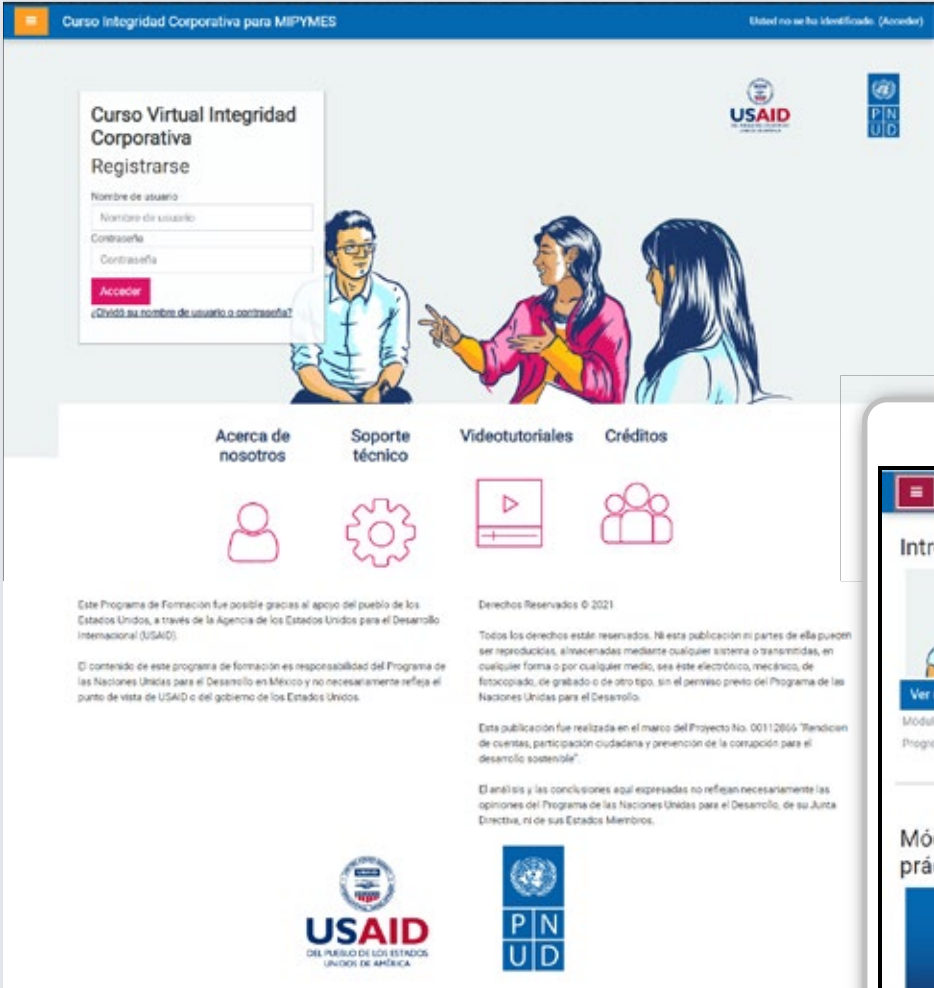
≡ Curso Integridad Corporativa para MIPYMES

Usted no se ha identificado. (Acceder)

USAID

PNUD

Curso Virtual Integridad Corporativa

Registrarse

Nombre de usuario

Nombre de usuario

Contraseña

Contraseña

Acceder

¿Olvidó su nombre de usuario o contraseña?

Acerca de nosotros

Soporte técnico

Videotutoriales

Créditos

Este Programa de Formación fue posible gracias al apoyo del pueblo de los Estados Unidos, a través de la Agencia de los Estados Unidos para el Desarrollo Internacional (USAID).

El contenido de este programa de formación es responsabilidad del Programa de las Naciones Unidas para el Desarrollo en México y no necesariamente refleja el punto de vista de USAID o del gobierno de los Estados Unidos.

Derechos Reservados © 2021

Todos los derechos están reservados. Ni esta publicación ni partes de ella pueden ser reproducidas, almacenadas mediante cualquier sistema o transmitidas, en cualquier forma o por cualquier medio, sea éste electrónico, mecánico, de fotocopiado, de grabado o de otro tipo, sin el permiso previo del Programa de las Naciones Unidas para el Desarrollo.

Esta publicación fue realizada en el marco del Proyecto No. 00112866 "Rendición de cuentas, participación ciudadana y prevención de la corrupción para el desarrollo sostenible".

El análisis y las conclusiones aquí expresadas no reflejan necesariamente las opiniones del Programa de las Naciones Unidas para el Desarrollo, de su Junta Directiva, ni de sus Estados Miembros.

USAID
DEL PUEBLO DE LOS ESTADOS UNIDOS DE AMÉRICA

P N
U D

Intr

Ver

Módul

Progra

Mó
prá